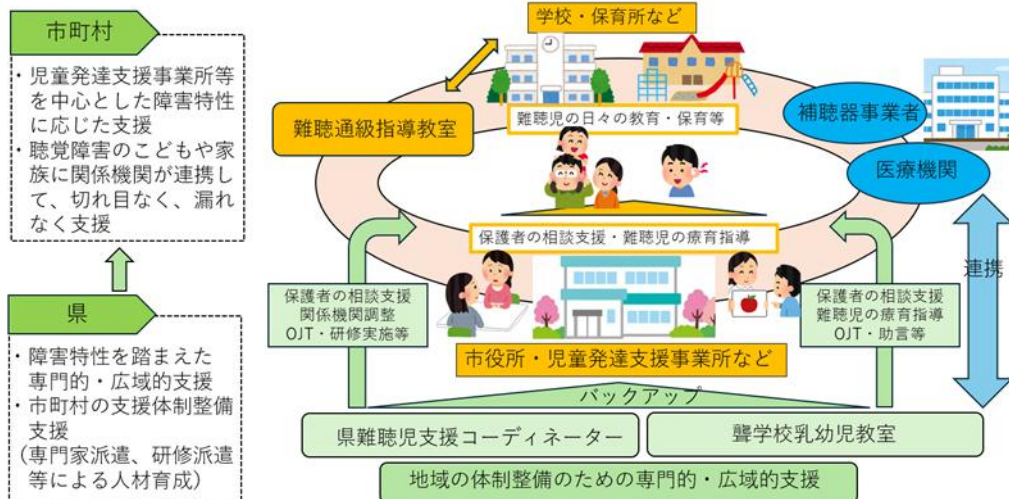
市町村

・児童発達支援事業所等を中心とした障害特性に応じた支援
・聴覚障害のこどもや家族に関係機関が連携して、切れ目なく、漏れなく支援

県

・障害特性を踏まえた専門的・広域的支援
・市町村の支援体制整備支援
（専門家派遣、研修派遣等による人材育成）

学校・保育所など

難聴通級指導教室

難聴児の日々の教育・保育等

補聴器事業者

医療機関

保護者の相談支援・難聴児の療育指導

連携

保護者の相談支援
関係機関調整
OJT・研修実施等

保護者の相談支援
難聴児の療育指導
OJT・助言等

市役所・児童発達支援事業所など

バックアップ

県難聴児支援コーディネーター

聾学校乳幼児教室

地域の体制整備のための専門的・広域的支援